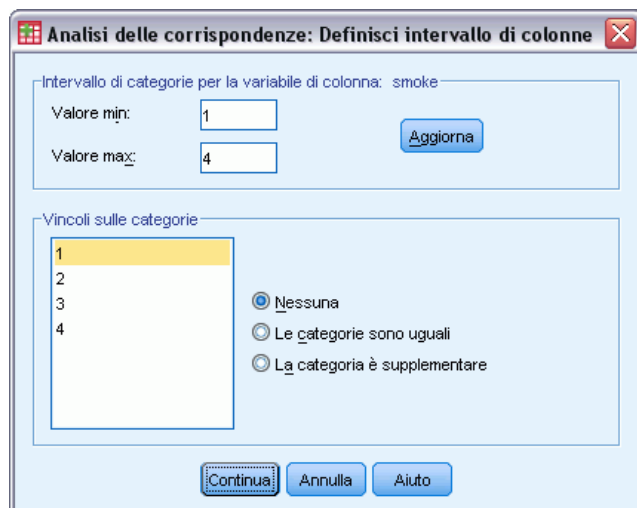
Analisi delle corrispondenze: Definisci intervallo di colonne

Intervallo di categorie per la variabile di colonna: smoke

Valore min: 1

Valore max: 4

Aggiorna

Vincoli sulle categorie

1
2
3
4

Nessuna

Le categorie sono uguali

La categoria è supplementare

Continua Annulla Aiuto